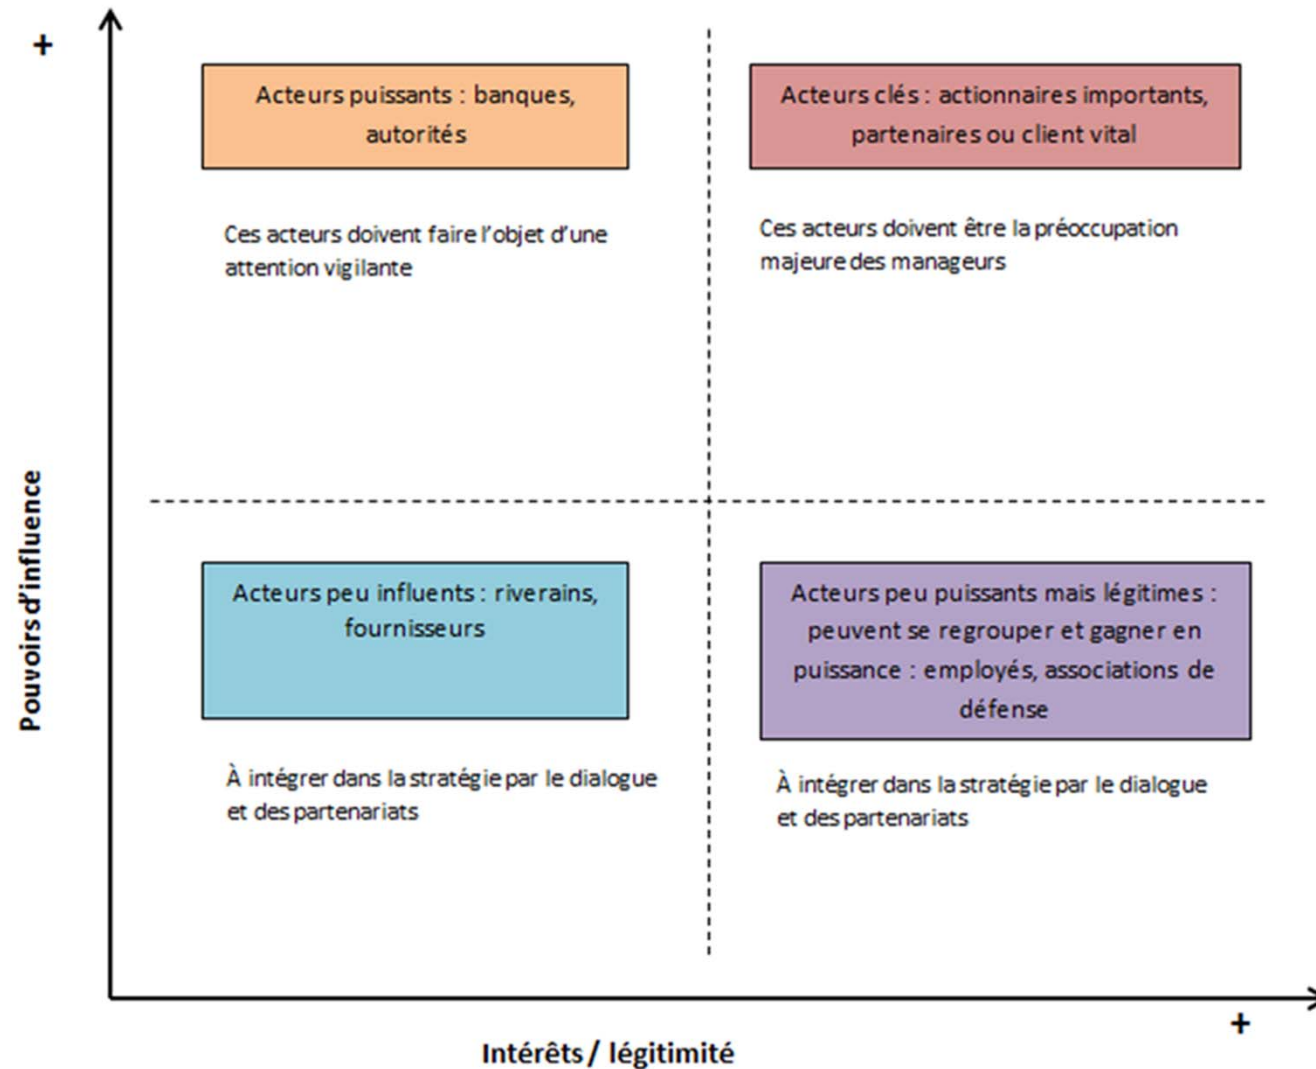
+

Acteurs puissants : banques, autorités

Ces acteurs doivent faire l'objet d'une attention vigilante

Acteurs clés : actionnaires importants, partenaires ou client vital

Ces acteurs doivent être la préoccupation majeure des manageurs

Pouvoirs d'influence

Acteurs peu influents : riverains, fournisseurs

À intégrer dans la stratégie par le dialogue et des partenariats

Acteurs peu puissants mais légitimes : peuvent se regrouper et gagner en puissance : employés, associations de défense

À intégrer dans la stratégie par le dialogue et des partenariats

+

Intérêts / légitimité